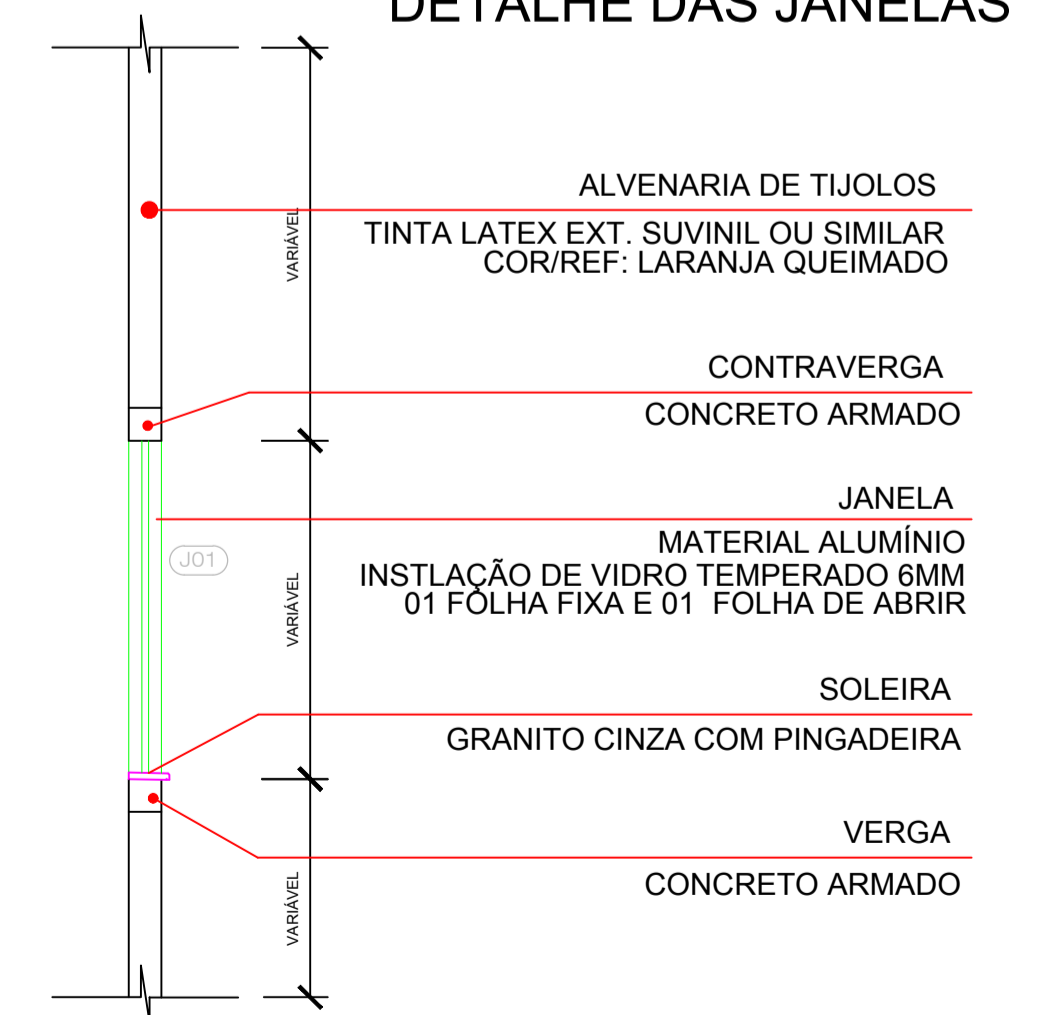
DETALHE DAS JANELAS

VARIÁVEL

ALVENARIA DE TIJOLOS

TINTA LATEX EXT. SUVINIL OU SIMILAR
COR/REF: LARANJA QUEIMADO

CONTRAVERGA

CONCRETO ARMADO

JANELA

J01

VARIÁVEL

MATERIAL ALUMÍNIO
INSTLAÇÃO DE VIDRO TEMPERADO 6MM
01 FOLHA FIXA E 01 FOLHA DE ABRIR

SOLEIRA

GRANITO CINZA COM PINGADEIRA

VERGA

CONCRETO ARMADO

VARIÁVEL